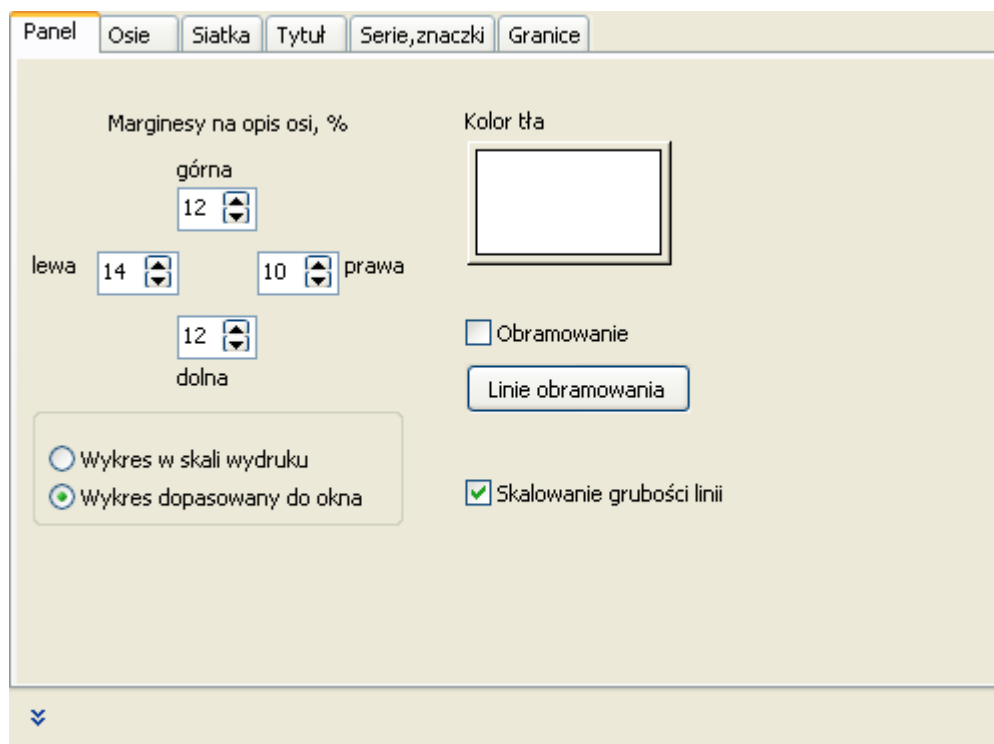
Panel | Osie | Siatka | Tytuł | Serie,znaczki | Granice

Marginesy na opis osi, %

górna
12

lewa 14

10 prawa

12
dolna

Wykres w skali wydruku
Wykres dopasowany do okna

Kolor tła

Obramowanie

Linie obramowania

Skalowanie grubości linii